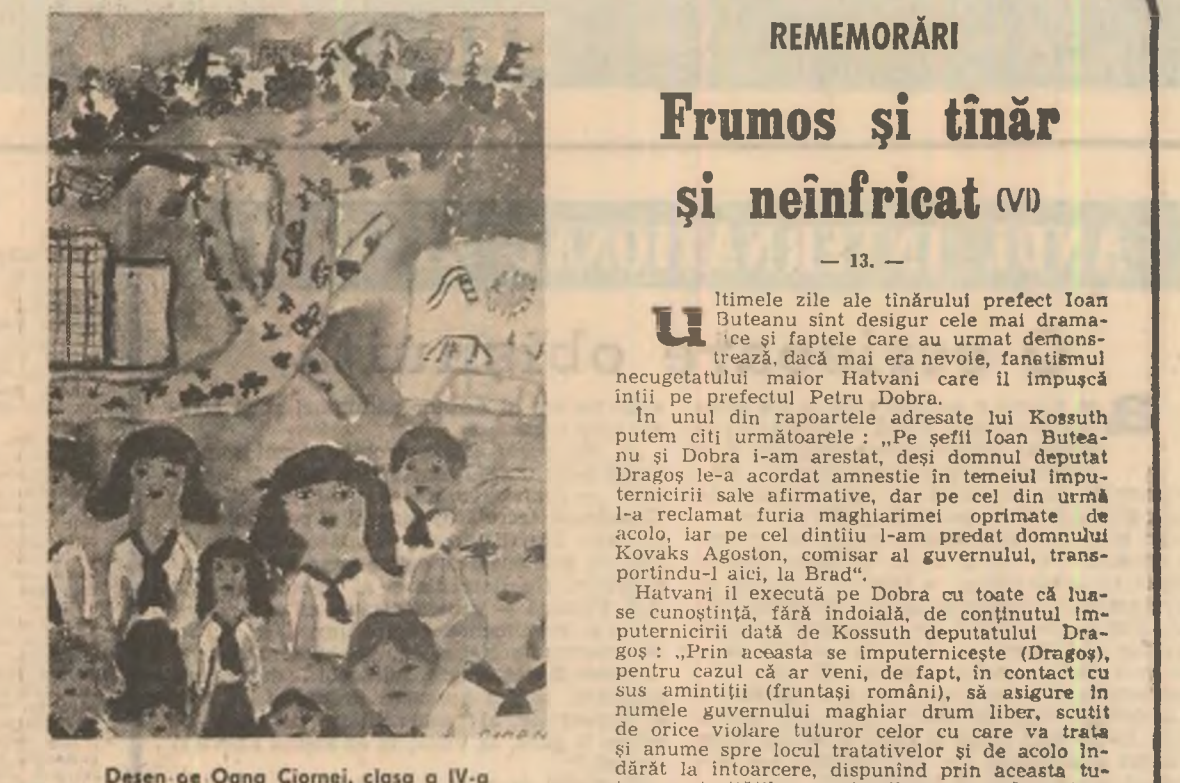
REMEMORĂRI

Frumos şi tînăr şi neînfricat (VI)

— 13. —

Ultimele zile ale tînărului prefect Ioan Buteanu sînt desigur cele mai dramatice şi faptele care au urmat demonstrează, dacă mai era nevoie, fanatismul necugetatului maior Hatvani care îl împuşcă întîi pe prefectul Petru Dobra.

În unul din rapoartele adresate lui Kossuth putem citi următoarele : „Pe şefii Ioan Buteanu şi Dobra i-am arestat, deşi domnul deputat Dragoş le-a acordat amnestie în temeiul împuternicirii sale afirmative, dar pe cel din urmă l-a reclamat furia maghiarimei oprimate de acolo, iar pe cel dintîiu l-am predat domnului Kovaks Agoston, comisar al guvernului, transportîndu-l aici, la Brad".

Hatvani il execută pe Dobra cu toate că luase cunoştinţă, fără îndoială, de conţinutul împuternicirii dată de Kossuth deputatului Dragoş : „Prin aceasta se împuterniceşte (Dragoş), pentru cazul că ar veni, de fapt, în contact cu sus amintiţii (fruntaşi români), să asigure în numele guvernului maghiar drum liber, scutit de orice violare tuturor celor cu care va trata şi anume spre locul tratativelor şi de acolo îndărăt la întoarcere, dispunînd prin aceasta tu-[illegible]

Desen de Oana Ciornei, clasa a IV-a